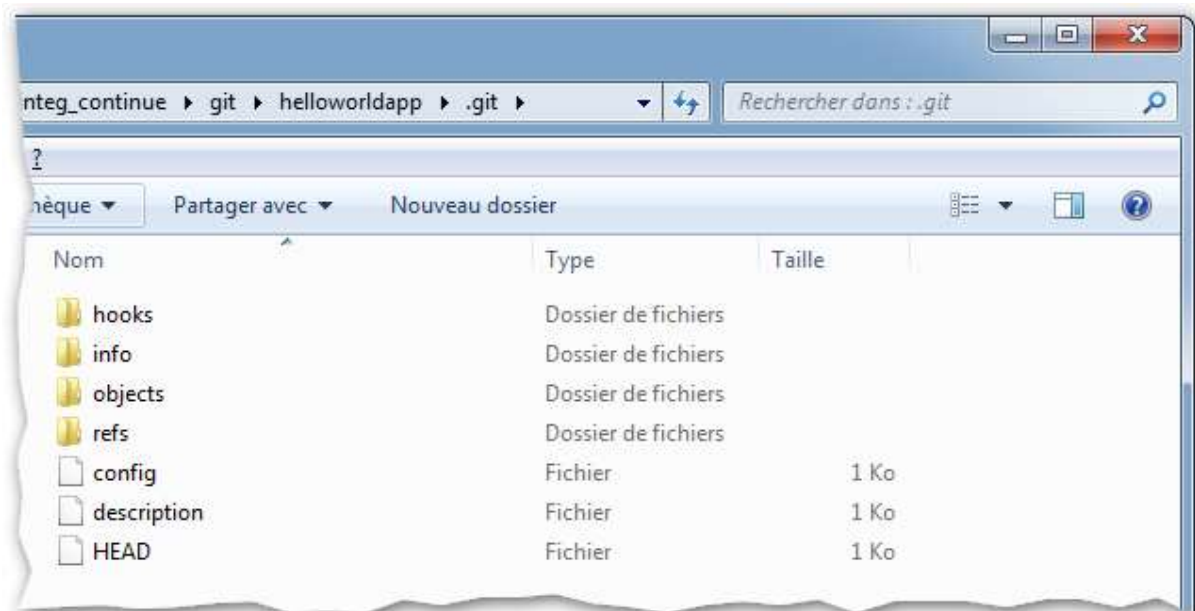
nteg_continue ▸ git ▸ helloworldapp ▸ .git ▸

Rechercher dans : .git

?

hèque ▾ Partager avec ▾ Nouveau dossier

| Nom | Type | Taille |
|---|---|---|
| hooks | Dossier de fichiers | |
| info | Dossier de fichiers | |
| objects | Dossier de fichiers | |
| refs | Dossier de fichiers | |
| config | Fichier | 1 Ko |
| description | Fichier | 1 Ko |
| HEAD | Fichier | 1 Ko |